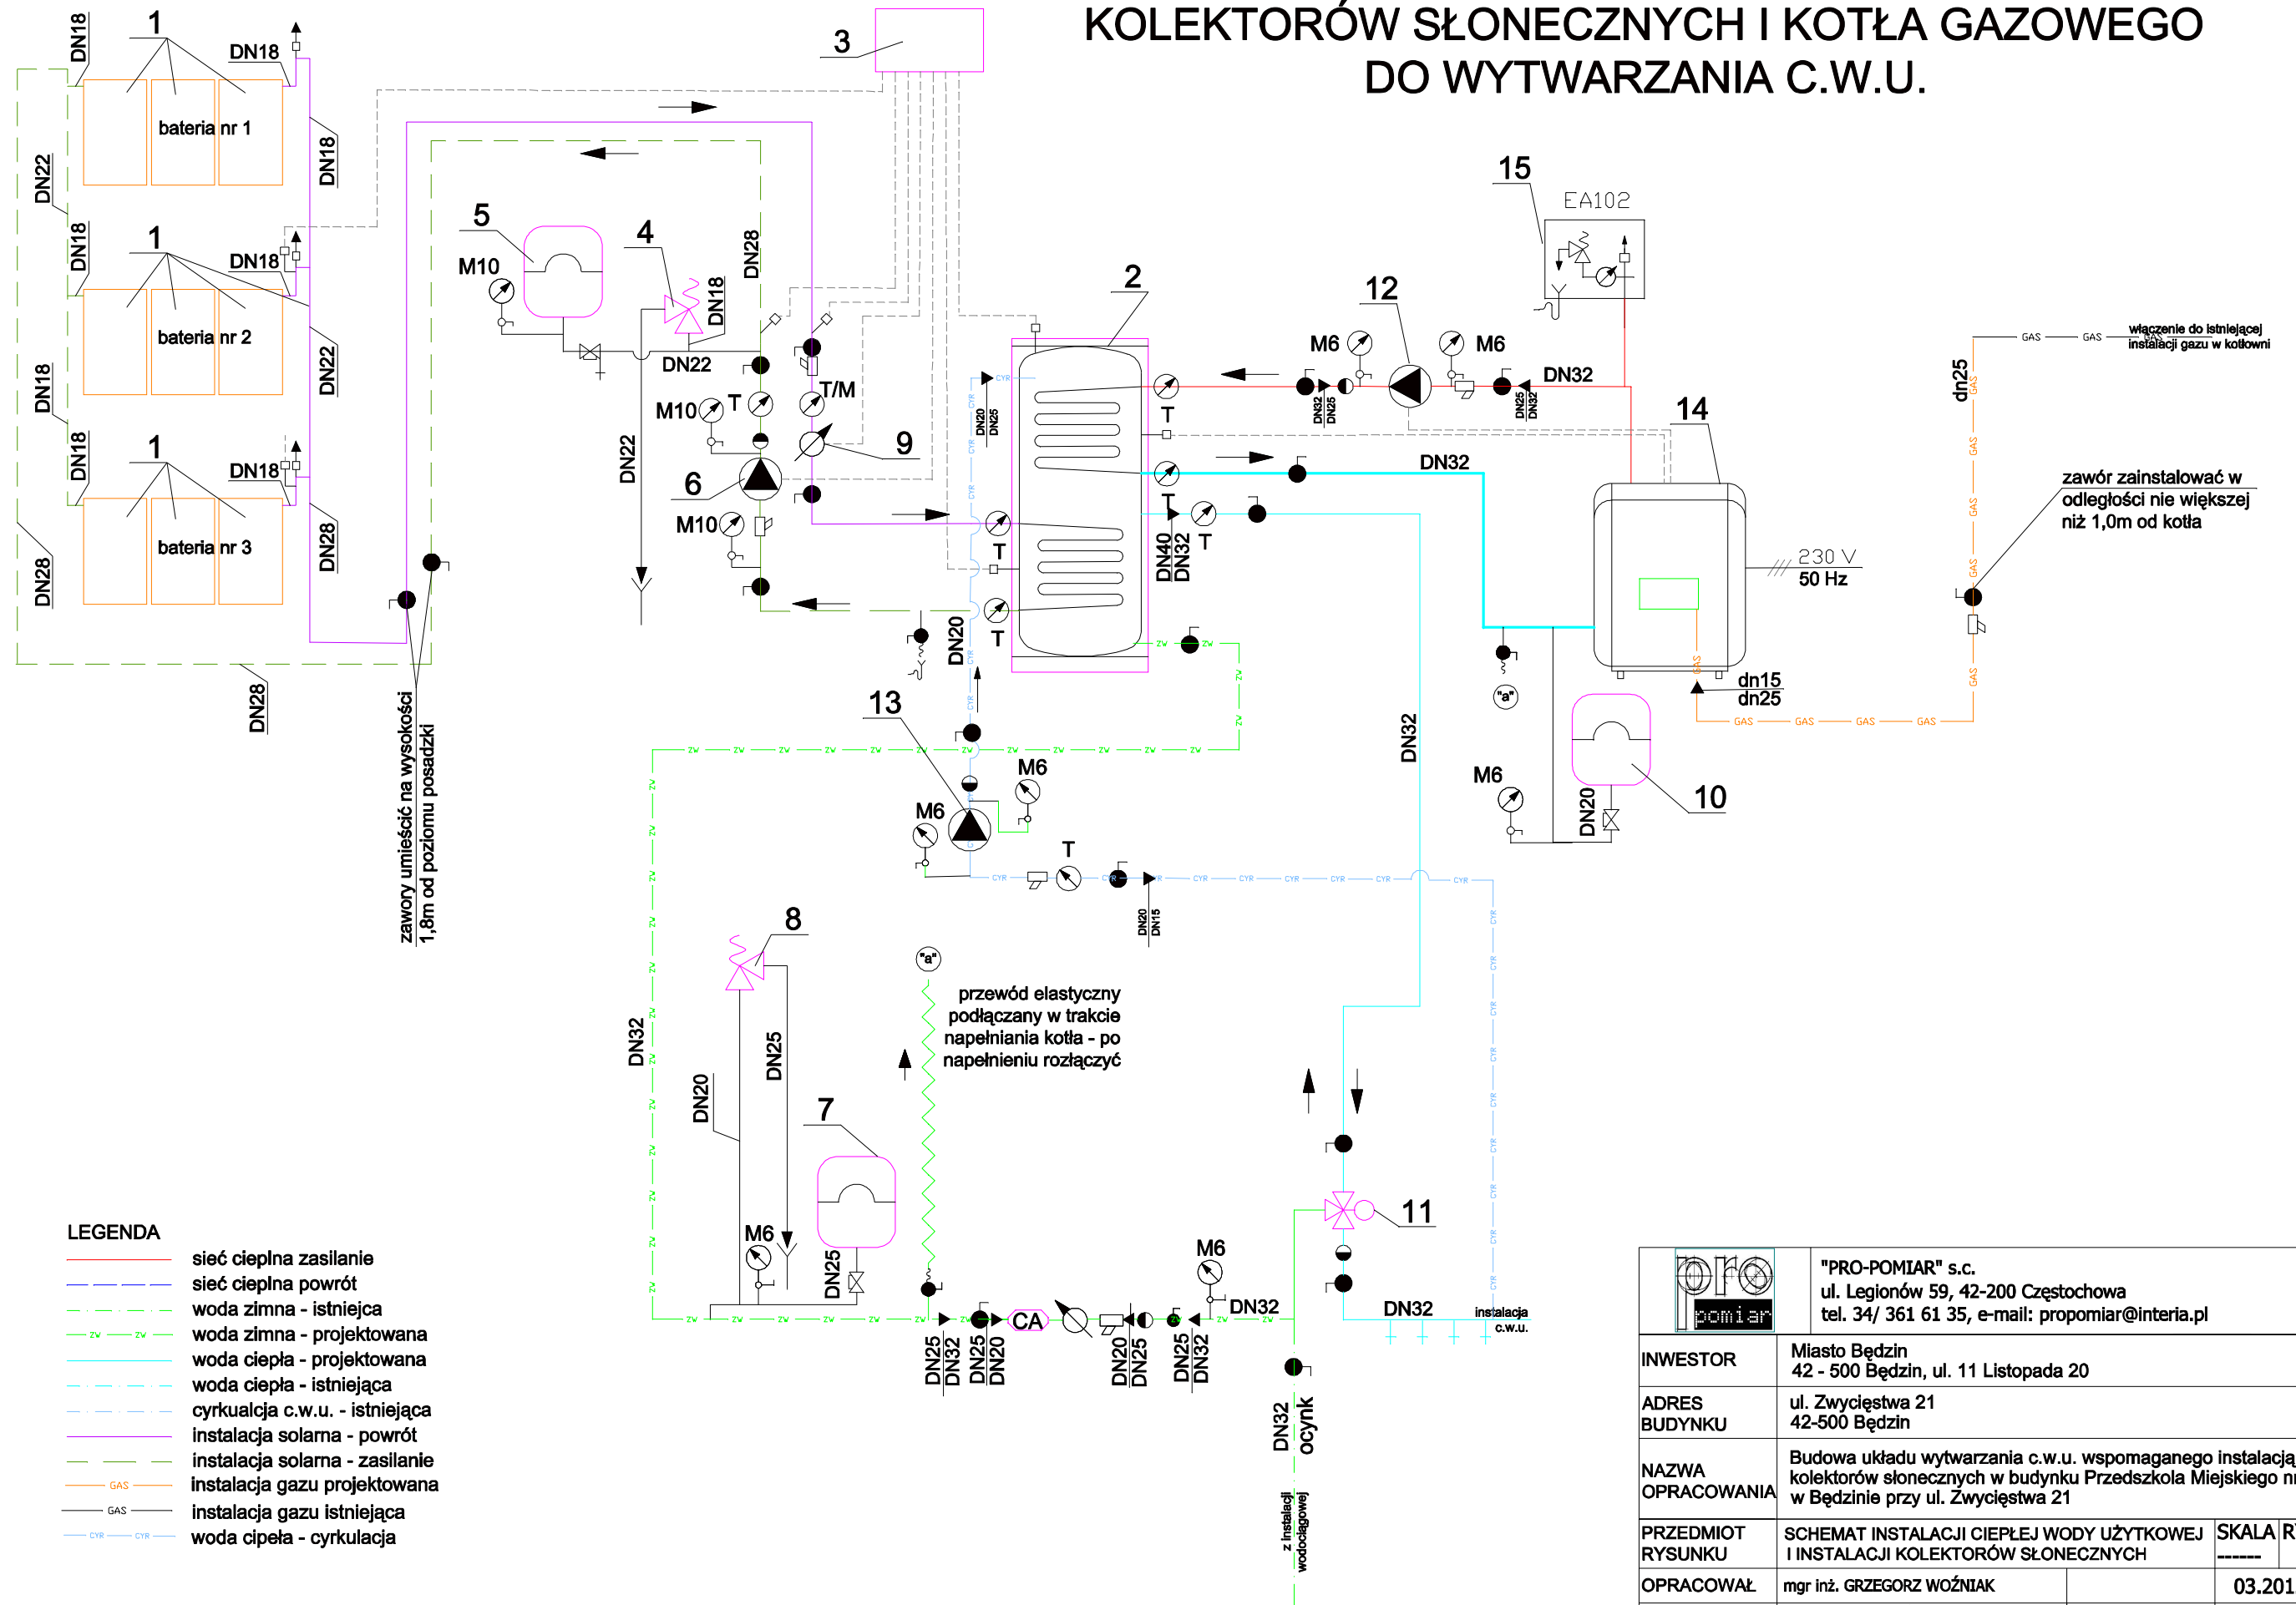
KOLEKTORÓW SŁONECZNYCH I KOTŁA GAZOWEGO
DO WYTWARZANIA C.W.U.

1
DN18
DN18
bateria nr 1
DN22
DN18
1
DN18
bateria nr 2
DN18
DN22
1
DN18
DN18
bateria nr 3
DN28
DN28
DN28
zawory umieścić na wysokości 1,8m od poziomu posadzki

3
5
M10
4
DN18
DN28
DN22
DN22
M10
T
T/M
9
6
M10
2
15
EA102
12
M6
M6
DN32
DN20 DN25
T
DN32 DN25
DN25 DN32
14
DN32
T
DN40 DN32
T
T
T
DN20
230 V
50 Hz
dn15
dn25
"a"
DN32
dn25
GAS
włączenie do istniejącej instalacji gazu w kotłowni
zawór zainstalować w odległości nie większej niż 1,0m od kotła
13
M6
M6
T
DN20 DN15
M6
DN20
10
8
DN25
DN20
DN32
7
"a"
przewód elastyczny podłączany w trakcie napełniania kotła - po napełnieniu rozłączyć
M6
DN25
CA
DN25 DN32
DN25 DN20
DN20 DN25
DN25 DN32
M6
DN32
11
DN32
instalacja c.w.u.
DN32 ocynk
z instalacji wodociągowej

LEGENDA
sieć cieplna zasilanie
sieć cieplna powrót
woda zimna - istniejca
woda zimna - projektowana
woda ciepła - projektowana
woda ciepła - istniejąca
cyrkualcja c.w.u. - istniejąca
instalacja solarna - powrót
instalacja solarna - zasilanie
instalacja gazu projektowana
instalacja gazu istniejąca
woda cipeła - cyrkulacja

pro pomiar
"PRO-POMIAR" s.c.
ul. Legionów 59, 42-200 Częstochowa
tel. 34/ 361 61 35, e-mail: propomiar@interia.pl

| INWESTOR | Miasto Będzin 42 - 500 Będzin, ul. 11 Listopada 20 | | |
|---|---|---|---|
| ADRES BUDYNKU | ul. Zwycięstwa 21 42-500 Będzin | | |
| NAZWA OPRACOWANIA | Budowa układu wytwarzania c.w.u. wspomaganego instalacją kolektorów słonecznych w budynku Przedszkola Miejskiego n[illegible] w Będzinie przy ul. Zwycięstwa 21 | | |
| PRZEDMIOT RYSUNKU | SCHEMAT INSTALACJI CIEPŁEJ WODY UŻYTKOWEJ I INSTALACJI KOLEKTORÓW SŁONECZNYCH | SKALA ------ | R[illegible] |
| OPRACOWAŁ | mgr inż. GRZEGORZ WOŹNIAK | | 03.201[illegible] |